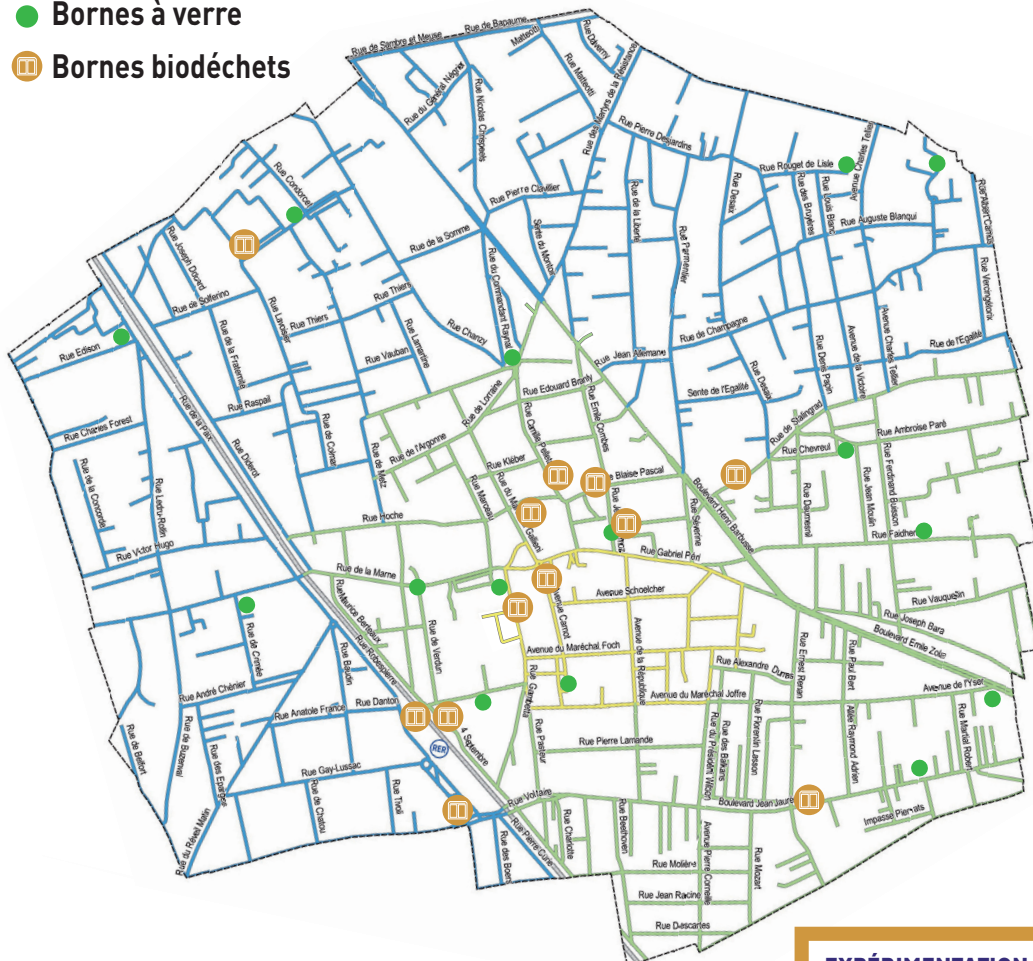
Bornes à verre

Bornes biodéchets

Rue de Sambre et Meuse
Rue de Bapaume
Matteotti
Rue Daverny
Rue Marinetti
Rue des Martyrs de la Résistance
Rue du Général Négrier
Rue Nicolas Chiappelli
Rue Pierre Desgardins
Rue Rouget de Lisle
Avenue Charles Tellier
Rue Albert Camus
Rue Condorcet
Rue Pierre Clavillier
Sente du Moulin
Rue de la Liberté
Rue Parmentier
Rue Dessaix
Rue des Bruyères
Rue Louis Blanc
Rue Auguste Blanqui
Rue Joseph Dinard
Rue de Solferino
Rue de la Somme
Rue du Commandant Raynal
Rue Vercingétorix
Rue Lamartine
Rue Thiers
Rue Thiers
Rue Vauban
Rue de la Fraternité
Rue Edison
Rue Chanzy
Rue de Champagne
Rue Jean Allemane
Avenue de la Victoire
Avenue Charles Tellier
Rue de l'Égalité
Rue Denis Papin
Rue Edouard Branly
Sente de l'Égalité
Rue Raspail
Rue de la Paix
Rue Diderot
Rue de Colmar
Rue de Metz
Rue de l'Argonne
Rue de Lorraine
Rue Camille Pelletan
Rue Emile Combes
Rue Dessaix
Rue de Stalingrad
Rue Ambroise Paré
Rue Charles Forest
Rue de la Concorde
Rue Ledru-Rollin
Rue Kléber
Rue Blaise Pascal
Boulevard Henri Barbusse
Rue Chevreul
Rue Ferdinand Buisson
Rue Jean Moulin
Rue Daumesnil
Rue Marceau
Rue Hoche
Rue Gallieni
Rue Jean Jaurès
Rue Séverine
Rue Faidherbe
Rue Victor Hugo
Rue Gabriel Péri
Rue de la Marne
Rue Maurice Berteaux
Avenue Schoelcher
Avenue Carnot
Rue Vauquelin
Rue Joseph Bara
Rue de Crimée
Rue de Verdun
Rue Robespierre
Avenue du Maréchal Foch
Avenue de la République
Rue Alexandre Dumas
Rue Ernest Renan
Rue Paul Bert
Boulevard Emile Zola
Rue André Chénier
Rue Bardin
Rue Danton
Rue Anatole France
Rue Gambetta
Avenue du Maréchal Joffre
Avenue de l'Yser
Rue de Belfort
Rue de Busenval
Rue des Epinettes
4 Septembre
Rue Pasteur
Rue Pierre Lamande
Rue Florentin Lasson
Rue du Président Wilson
Rue des Balkans
Allée Raymond Adrien
Rue Martial Robert
Rue Gay-Lussac
Rue du Réveil Matin
Rue de Chatou
Rue Tinel
RER
Rue Voltaire
Rue Pierre Curie
Rue des Bons
Rue Chanoine
Rue Beethoven
Boulevard Jean Jaurès
Impasse Pierrats
Avenue Pierre Corneille
Rue Molière
Rue Mozart
Rue Jean Racine
Rue Descartes

EXPÉRIMENTATION